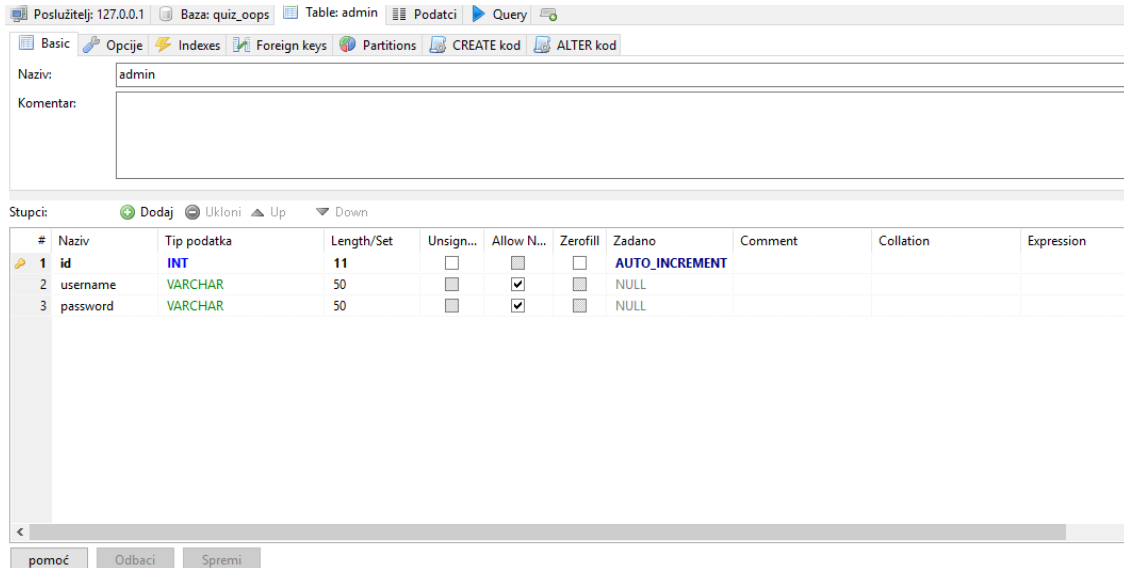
Poslužitelj: 127.0.0.1 | Baza: quiz_oops | Table: admin | Podatci | Query

Basic | Opcije | Indexes | Foreign keys | Partitions | CREATE kod | ALTER kod

Naziv: admin

Komentar:

Stupci: Dodaj Ukloni Up Down

| # | Naziv | Tip podatka | Length/Set | Unsign... | Allow N... | Zerofill | Zadano | Comment | Collation | Expression |
|---|---|---|---|---|---|---|---|---|---|---|
| 1 | id | INT | 11 | ☐ | ☐ | ☐ | AUTO_INCREMENT | | | |
| 2 | username | VARCHAR | 50 | ☐ | ☑ | ☐ | NULL | | | |
| 3 | password | VARCHAR | 50 | ☐ | ☑ | ☐ | NULL | | | |

<

pomoć | Odbaci | Spremi